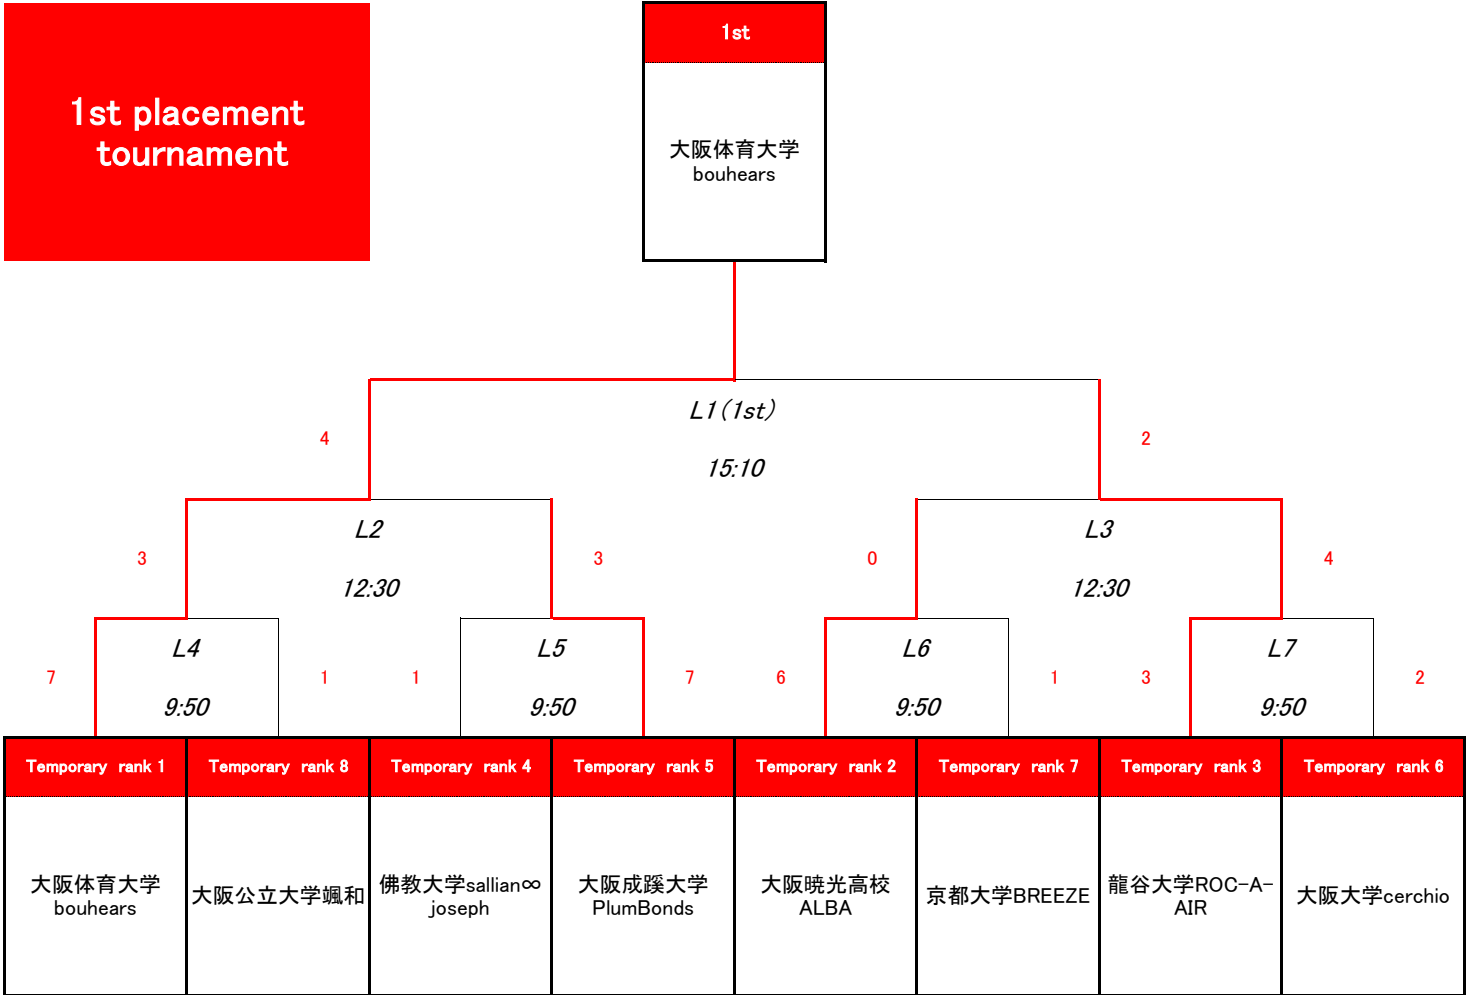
1st placement tournament

1st

大阪体育大学
bouhears

L1（1st）

15:10

4

2

L2

12:30

L3

12:30

3

3

0

4

L4

9:50

L5

9:50

L6

9:50

L7

9:50

7

1

1

7

6

1

3

2

| Temporary rank 1 | Temporary rank 8 | Temporary rank 4 | Temporary rank 5 | Temporary rank 2 | Temporary rank 7 | Temporary rank 3 | Temporary rank 6 |
|---|---|---|---|---|---|---|---|
| 大阪体育大学 bouhears | 大阪公立大学颯和 | 佛教大学sallian∞ joseph | 大阪成蹊大学 PlumBonds | 大阪暁光高校 ALBA | 京都大学BREEZE | 龍谷大学ROC-A-AIR | 大阪大学cerchio |